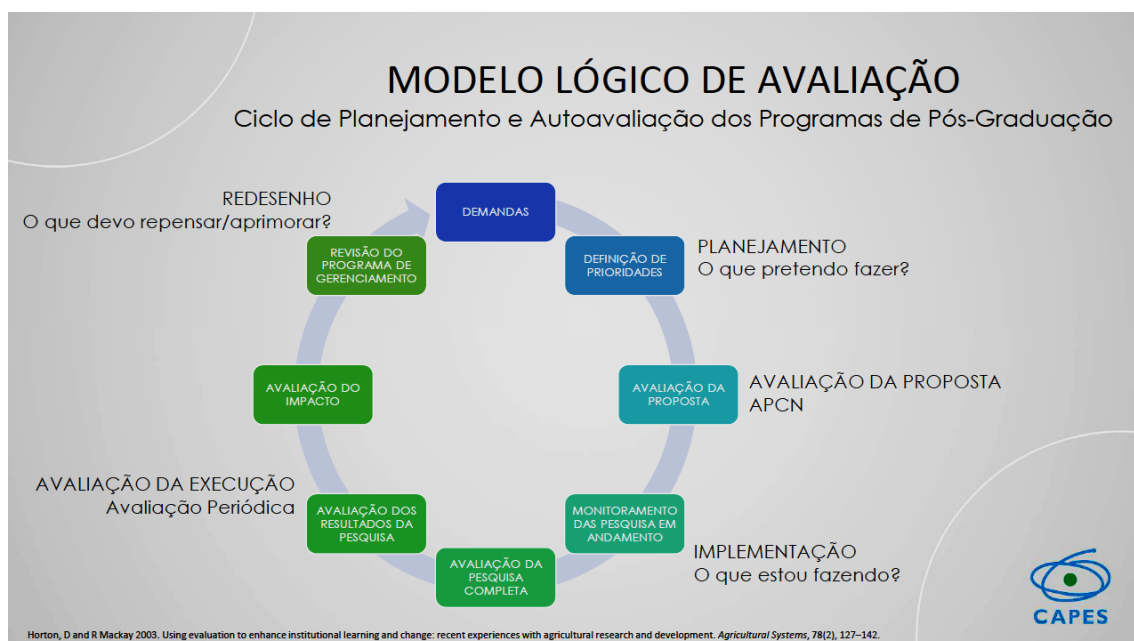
MODELO LÓGICO DE AVALIAÇÃO

Ciclo de Planejamento e Autoavaliação dos Programas de Pós-Graduação

REDESENHO
O que devo repensar/aprimorar?

DEMANDAS

DEFINIÇÃO DE PRIORIDADES

PLANEJAMENTO
O que pretendo fazer?

REVISÃO DO PROGRAMA DE GERENCIAMENTO

AVALIAÇÃO DO IMPACTO

AVALIAÇÃO DA PROPOSTA

AVALIAÇÃO DA PROPOSTA
APCN

AVALIAÇÃO DA EXECUÇÃO
Avaliação Periódica

AVALIAÇÃO DOS RESULTADOS DA PESQUISA

MONITORAMENTO DAS PESQUISA EM ANDAMENTO

AVALIAÇÃO DA PESQUISA COMPLETA

IMPLEMENTAÇÃO
O que estou fazendo?

CAPES

Horton, D and R Mackay 2003. Using evaluation to enhance institutional learning and change: recent experiences with agricultural research and development. Agricultural Systems, 78(2), 127–142.